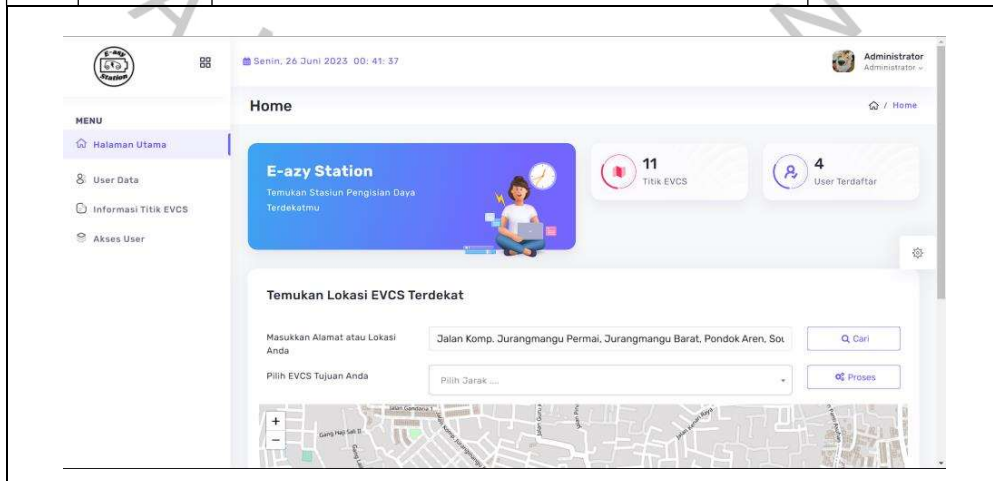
E-azy Station

Senin, 26 Juni 2023 00: 41: 37

Administrator
Administrator

MENU

Halaman Utama

User Data

Informasi Titik EVCS

Akses User

Home

/ Home

E-azy Station

Temukan Stasiun Pengisian Daya Terdekatmu

11
Titik EVCS

4
User Terdaftar

Temukan Lokasi EVCS Terdekat

Masukkan Alamat atau Lokasi Anda

Jalan Komp. Jurangmangu Permai, Jurangmangu Barat, Pondok Aren, Sou

Cari

Pilih EVCS Tujuan Anda

Pilih Jarak ....

Proses

+
−

Jalan Gandaria 1

Gang Haji Sali II